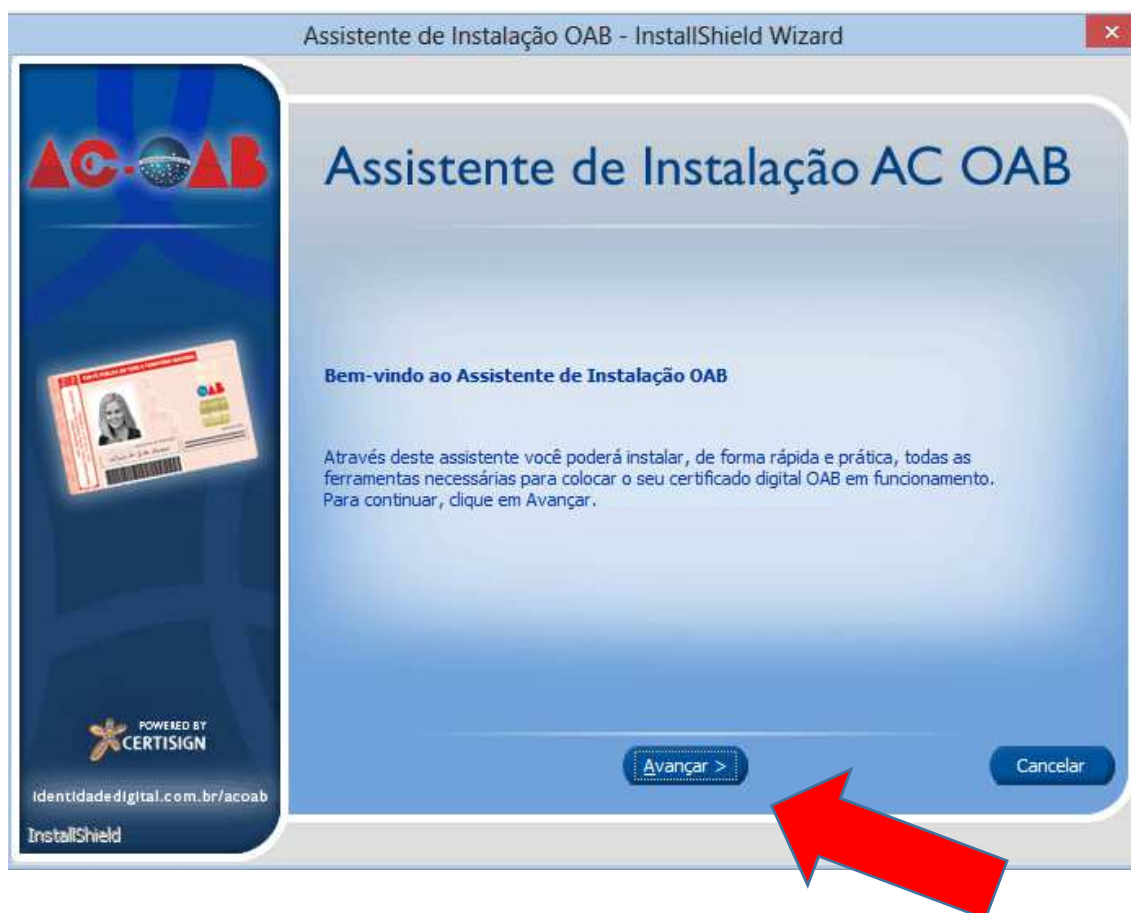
Assistente de Instalação OAB - InstallShield Wizard

×

AC-OAB

Assistente de Instalação AC OAB

OAB

Bem-vindo ao Assistente de Instalação OAB

Através deste assistente você poderá instalar, de forma rápida e prática, todas as ferramentas necessárias para colocar o seu certificado digital OAB em funcionamento. Para continuar, clique em Avançar.

POWERED BY CERTISIGN

identidadedigital.com.br/acoab

InstallShield

Avançar >

Cancelar